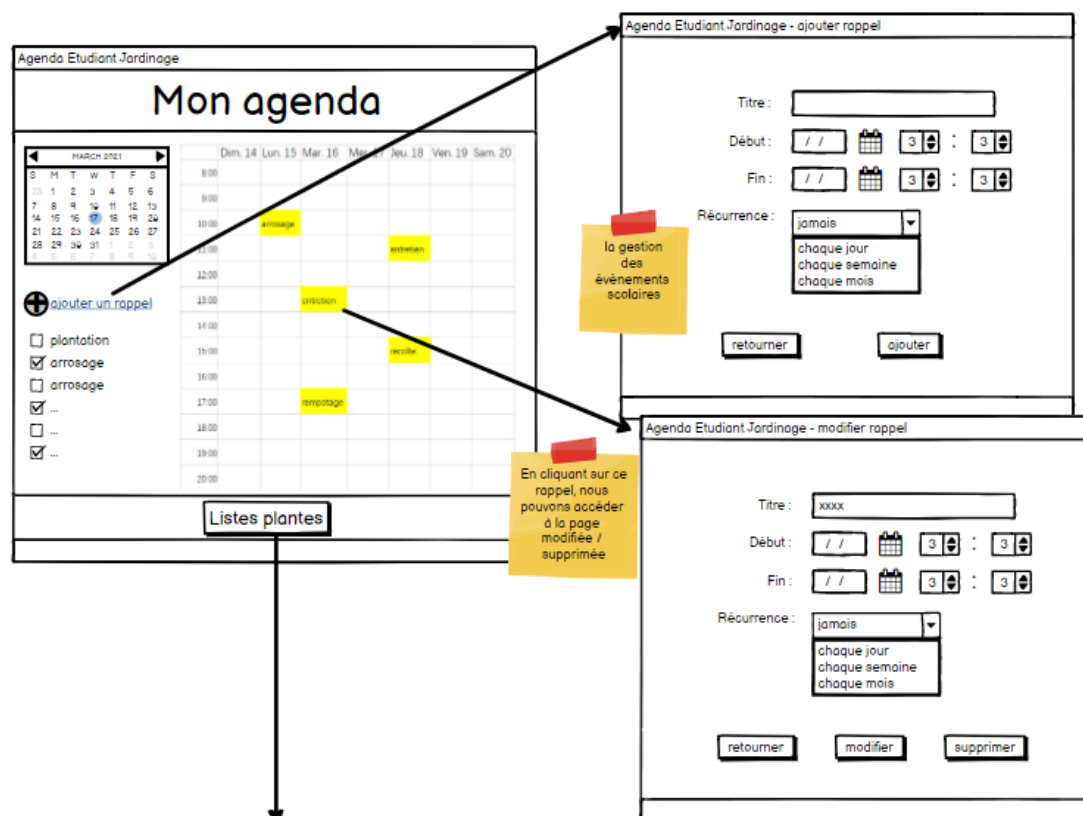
Agenda Etudiant Jardinage

Mon agenda

MARCH 2021

| S | M | T | W | T | F | S |
|---|---|---|---|---|---|---|
| 28 | 1 | 2 | 3 | 4 | 5 | 6 |
| 7 | 8 | 9 | 10 | 11 | 12 | 13 |
| 14 | 15 | 16 | 17 | 18 | 19 | 20 |
| 21 | 22 | 23 | 24 | 25 | 26 | 27 |
| 28 | 29 | 30 | 31 | 1 | 2 | 3 |
| 4 | 5 | 6 | 7 | 8 | 9 | 10 |

ajouter un rappel

plantation
arrosage
arrosage
...
...
...

Dim. 14 Lun. 15 Mar. 16 Mer. 17 Jeu. 18 Ven. 19 Sam. 20

8:00
9:00
10:00
11:00
12:00
13:00
14:00
15:00
16:00
17:00
18:00
19:00
20:00

arrosage
entretien
entretien
récolte
rempotage

Listes plantes

Agenda Etudiant Jardinage - ajouter rappel

Titre :
Début : / / 3 : 3
Fin : / / 3 : 3
Récurrence : jamais
chaque jour
chaque semaine
chaque mois

retourner ajouter

la gestion des évènements scolaires

En cliquant sur ce rappel, nous pouvons accéder à la page modifiée / supprimée

Agenda Etudiant Jardinage - modifier rappel

Titre : xxxx
Début : / / 3 : 3
Fin : / / 3 : 3
Récurrence : jamais
chaque jour
chaque semaine
chaque mois

retourner modifier supprimer